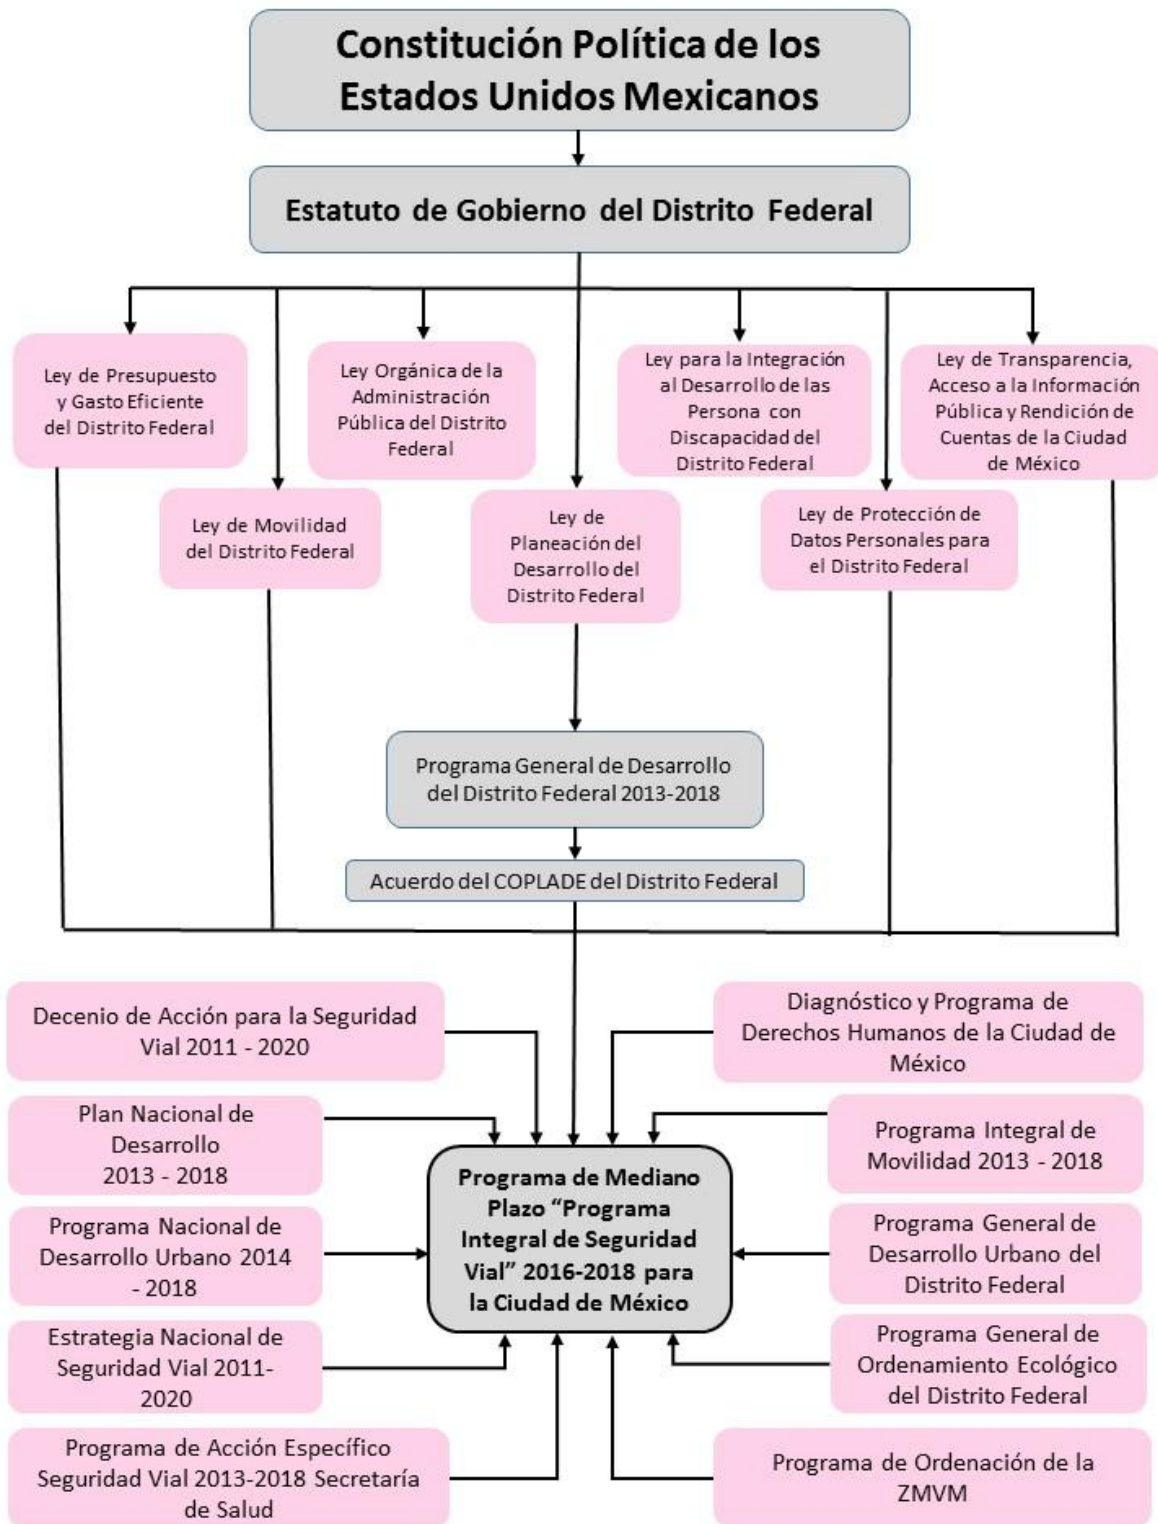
Constitución Política de los Estados Unidos Mexicanos

Estatuto de Gobierno del Distrito Federal

Ley de Presupuesto y Gasto Eficiente del Distrito Federal

Ley Orgánica de la Administración Pública del Distrito Federal

Ley para la Integración al Desarrollo de las Persona con Discapacidad del Distrito Federal

Ley de Transparencia, Acceso a la Información Pública y Rendición de Cuentas de la Ciudad de México

Ley de Movilidad del Distrito Federal

Ley de Planeación del Desarrollo del Distrito Federal

Ley de Protección de Datos Personales para el Distrito Federal

Programa General de Desarrollo del Distrito Federal 2013-2018

Acuerdo del COPLADE del Distrito Federal

Decenio de Acción para la Seguridad Vial 2011 - 2020

Diagnóstico y Programa de Derechos Humanos de la Ciudad de México

Plan Nacional de Desarrollo 2013 - 2018

Programa Integral de Movilidad 2013 - 2018

Programa de Mediano Plazo "Programa Integral de Seguridad Vial" 2016-2018 para la Ciudad de México

Programa Nacional de Desarrollo Urbano 2014 - 2018

Programa General de Desarrollo Urbano del Distrito Federal

Estrategia Nacional de Seguridad Vial 2011-2020

Programa General de Ordenamiento Ecológico del Distrito Federal

Programa de Acción Específico Seguridad Vial 2013-2018 Secretaría de Salud

Programa de Ordenación de la ZMVM